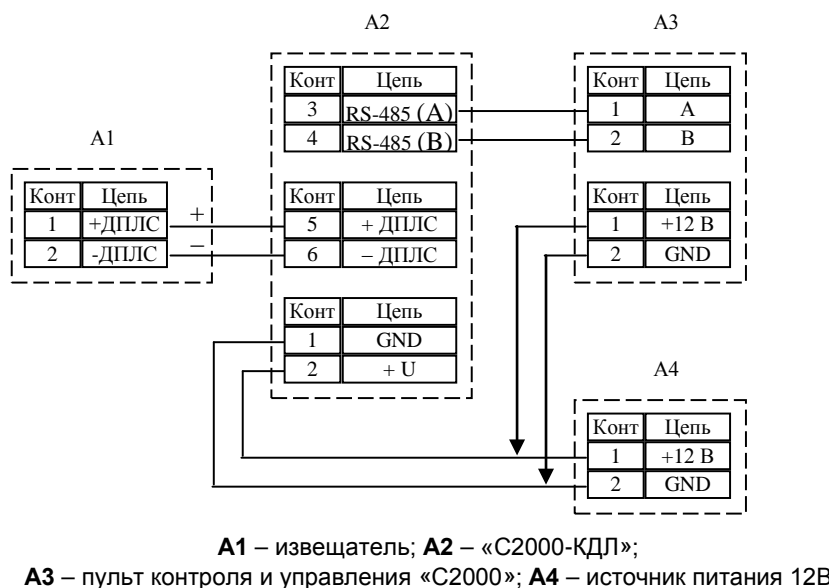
A2

A3

A1

| Конт | Цепь |
|---|---|
| 3 | RS-485 (A) |
| 4 | RS-485 (B) |

| Конт | Цепь |
|---|---|
| 1 | A |
| 2 | B |

| Конт | Цепь |
|---|---|
| 1 | +ДПЛС |
| 2 | -ДПЛС |

+
–

| Конт | Цепь |
|---|---|
| 5 | + ДПЛС |
| 6 | – ДПЛС |

| Конт | Цепь |
|---|---|
| 1 | +12 В |
| 2 | GND |

| Конт | Цепь |
|---|---|
| 1 | GND |
| 2 | + U |

A4

| Конт | Цепь |
|---|---|
| 1 | +12 В |
| 2 | GND |

**А1** – извещатель; **А2** – «С2000-КДЛ»;
**А3** – пульт контроля и управления «С2000»; **А4** – источник питания 12В